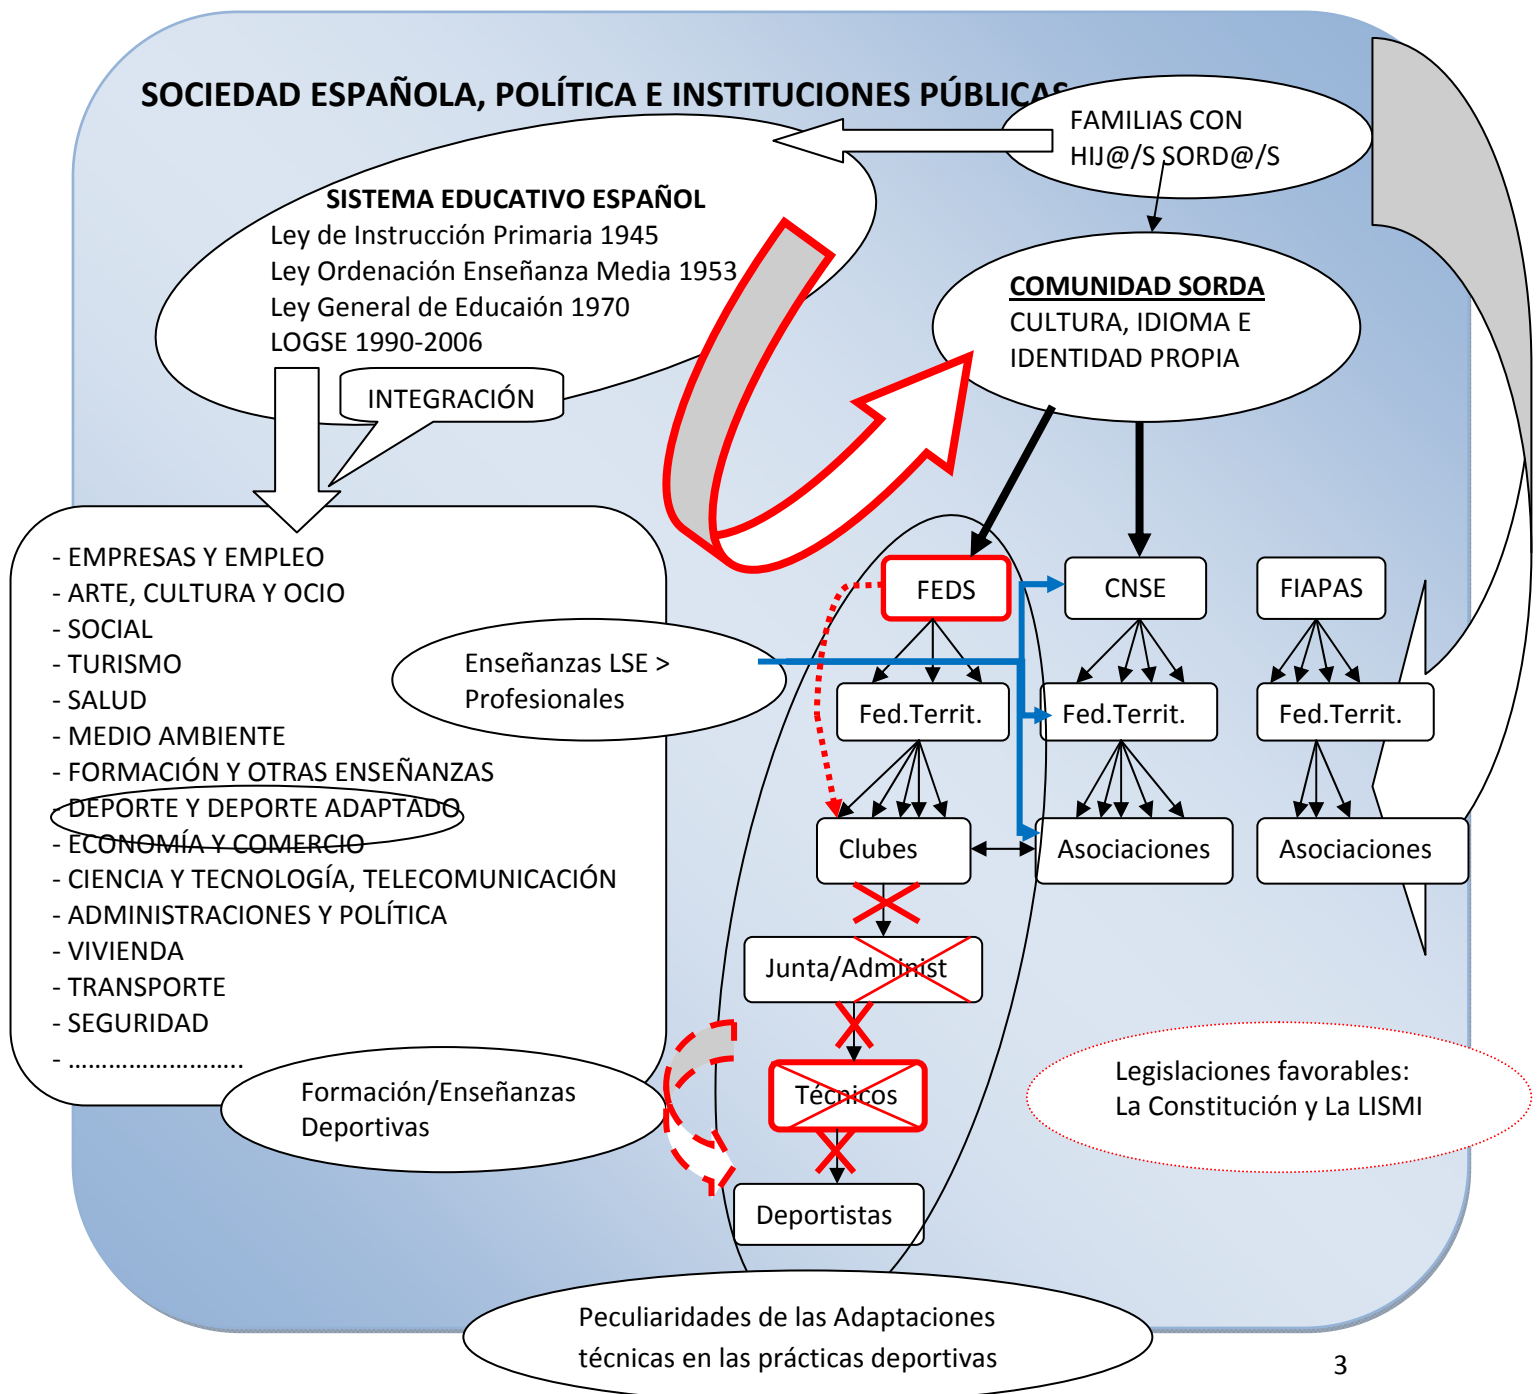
SOCIEDAD ESPAÑOLA, POLÍTICA E INSTITUCIONES PÚBLICAS

FAMILIAS CON HIJ@/S SORD@/S

SISTEMA EDUCATIVO ESPAÑOL
Ley de Instrucción Primaria 1945
Ley Ordenación Enseñanza Media 1953
Ley General de Educaión 1970
LOGSE 1990-2006

INTEGRACIÓN

COMUNIDAD SORDA
CULTURA, IDIOMA E IDENTIDAD PROPIA

- EMPRESAS Y EMPLEO
- ARTE, CULTURA Y OCIO
- SOCIAL
- TURISMO
- SALUD
- MEDIO AMBIENTE
- FORMACIÓN Y OTRAS ENSEÑANZAS
- DEPORTE Y DEPORTE ADAPTADO
- ECONOMÍA Y COMERCIO
- CIENCIA Y TECNOLOGÍA, TELECOMUNICACIÓN
- ADMINISTRACIONES Y POLÍTICA
- VIVIENDA
- TRANSPORTE
- SEGURIDAD
- ……………………..

Enseñanzas LSE > Profesionales

FEDS
CNSE
FIAPAS
Fed.Territ.
Fed.Territ.
Fed.Territ.
Clubes
Asociaciones
Asociaciones
Junta/Administ
Técnicos
Deportistas

Formación/Enseñanzas Deportivas

Legislaciones favorables:
La Constitución y La LISMI

Peculiaridades de las Adaptaciones técnicas en las prácticas deportivas

3